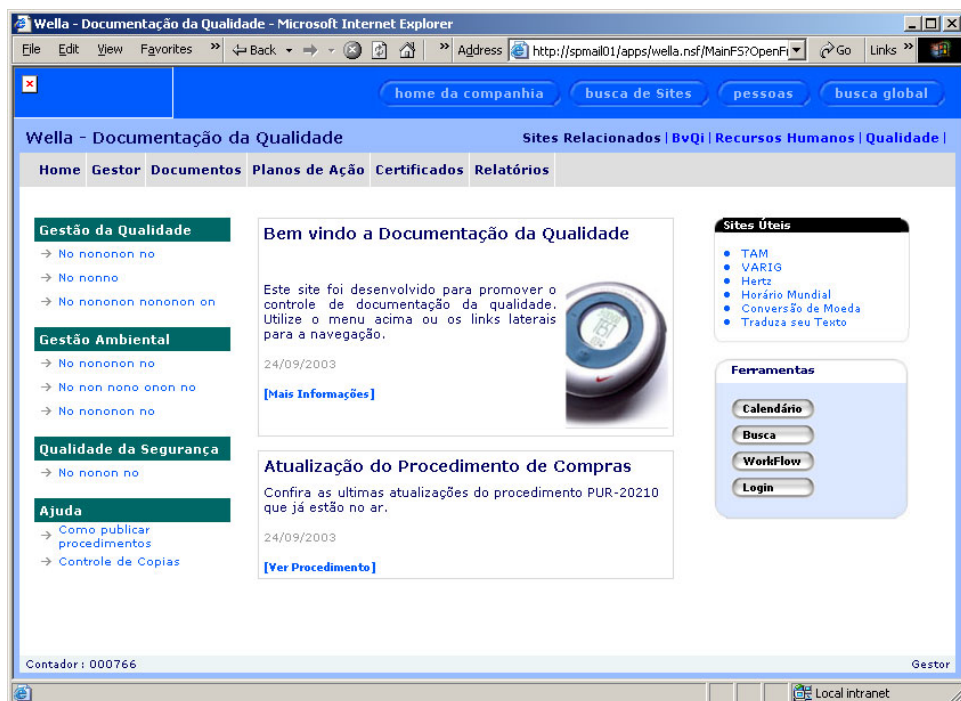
Wella - Documentação da Qualidade - Microsoft Internet Explorer

File Edit View Favorites » Back Address http://spmail01/apps/wella.nsf/MainFS?OpenFi Go Links »

home da companhia busca de Sites pessoas busca global

Wella - Documentação da Qualidade

Sites Relacionados | BvQi | Recursos Humanos | Qualidade |

Home Gestor Documentos Planos de Ação Certificados Relatórios

Gestão da Qualidade
→ No nononon no
→ No nonno
→ No nononon nononon on

Gestão Ambiental
→ No nononon no
→ No non nono onon no
→ No nononon no

Qualidade da Segurança
→ No nonon no

Ajuda
→ Como publicar procedimentos
→ Controle de Copias

Bem vindo a Documentação da Qualidade

Este site foi desenvolvido para promover o controle de documentação da qualidade. Utilize o menu acima ou os links laterais para a navegação.

24/09/2003

[Mais Informações]

Atualização do Procedimento de Compras

Confira as ultimas atualizações do procedimento PUR-20210 que já estão no ar.

24/09/2003

[Ver Procedimento]

Sites Úteis
• TAM
• VARIG
• Hertz
• Horário Mundial
• Conversão de Moeda
• Traduza seu Texto

Ferramentas
Calendário
Busca
WorkFlow
Login

Contador : 000766

Gestor

Local intranet